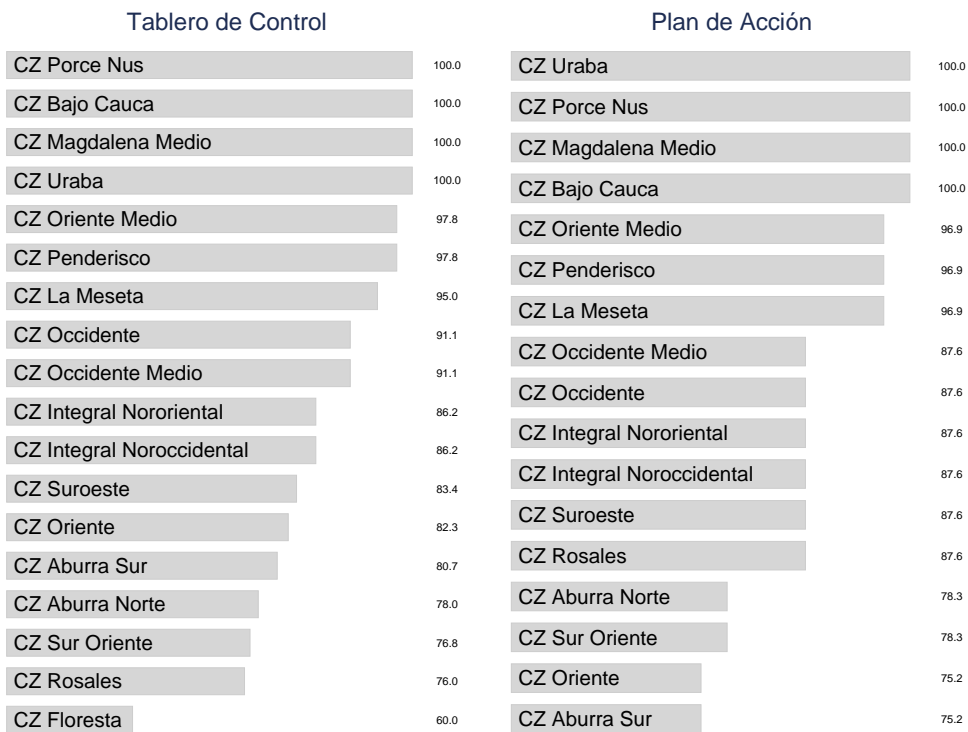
Tablero de Control

| | |
|---|---|
| CZ Porce Nus | 100.0 |
| CZ Bajo Cauca | 100.0 |
| CZ Magdalena Medio | 100.0 |
| CZ Uraba | 100.0 |
| CZ Oriente Medio | 97.8 |
| CZ Penderisco | 97.8 |
| CZ La Meseta | 95.0 |
| CZ Occidente | 91.1 |
| CZ Occidente Medio | 91.1 |
| CZ Integral Nororiental | 86.2 |
| CZ Integral Noroccidental | 86.2 |
| CZ Suroeste | 83.4 |
| CZ Oriente | 82.3 |
| CZ Aburra Sur | 80.7 |
| CZ Aburra Norte | 78.0 |
| CZ Sur Oriente | 76.8 |
| CZ Rosales | 76.0 |
| CZ Floresta | 60.0 |

Plan de Acción

| | |
|---|---|
| CZ Uraba | 100.0 |
| CZ Porce Nus | 100.0 |
| CZ Magdalena Medio | 100.0 |
| CZ Bajo Cauca | 100.0 |
| CZ Oriente Medio | 96.9 |
| CZ Penderisco | 96.9 |
| CZ La Meseta | 96.9 |
| CZ Occidente Medio | 87.6 |
| CZ Occidente | 87.6 |
| CZ Integral Nororiental | 87.6 |
| CZ Integral Noroccidental | 87.6 |
| CZ Suroeste | 87.6 |
| CZ Rosales | 87.6 |
| CZ Aburra Norte | 78.3 |
| CZ Sur Oriente | 78.3 |
| CZ Oriente | 75.2 |
| CZ Aburra Sur | 75.2 |